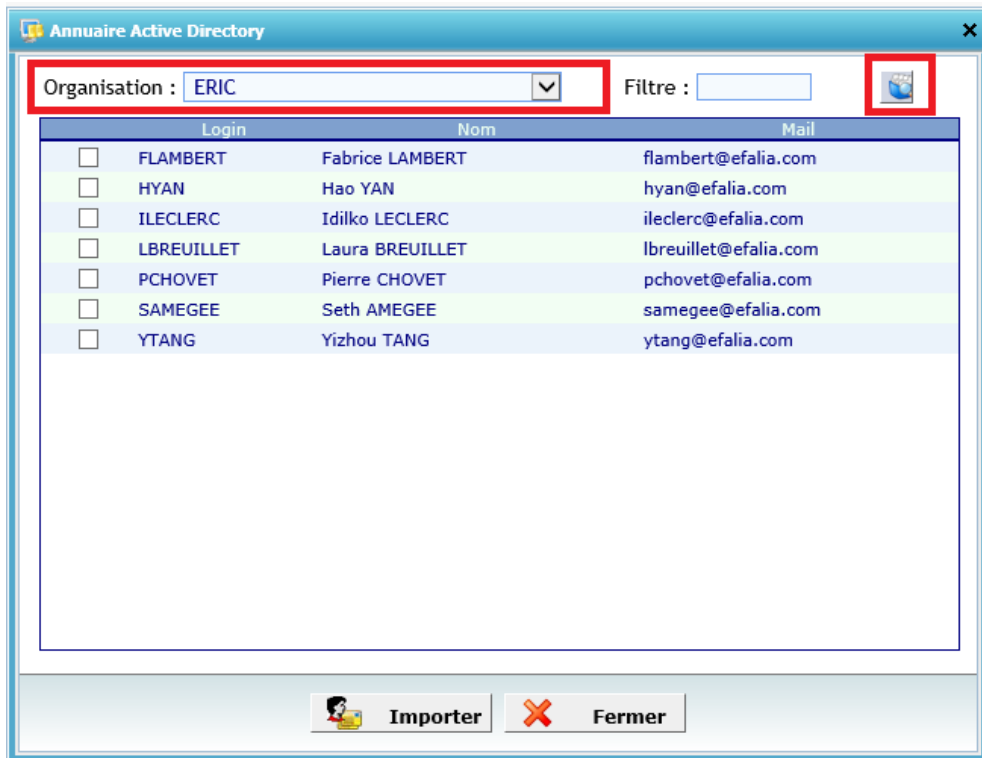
Annuaire Active Directory

Organisation : ERIC

Filtre :

| | Login | Nom | Mail |
|---|---|---|---|
| ☐ | FLAMBERT | Fabrice LAMBERT | flambert@efalia.com |
| ☐ | HYAN | Hao YAN | hyan@efalia.com |
| ☐ | ILECLERC | Idilko LECLERC | ileclerc@efalia.com |
| ☐ | LBREUILLET | Laura BREUILLET | lbreuillet@efalia.com |
| ☐ | PCHOVET | Pierre CHOVET | pchovet@efalia.com |
| ☐ | SAMEGEE | Seth AMEGEE | samegee@efalia.com |
| ☐ | YTANG | Yizhou TANG | ytang@efalia.com |

Importer

Fermer